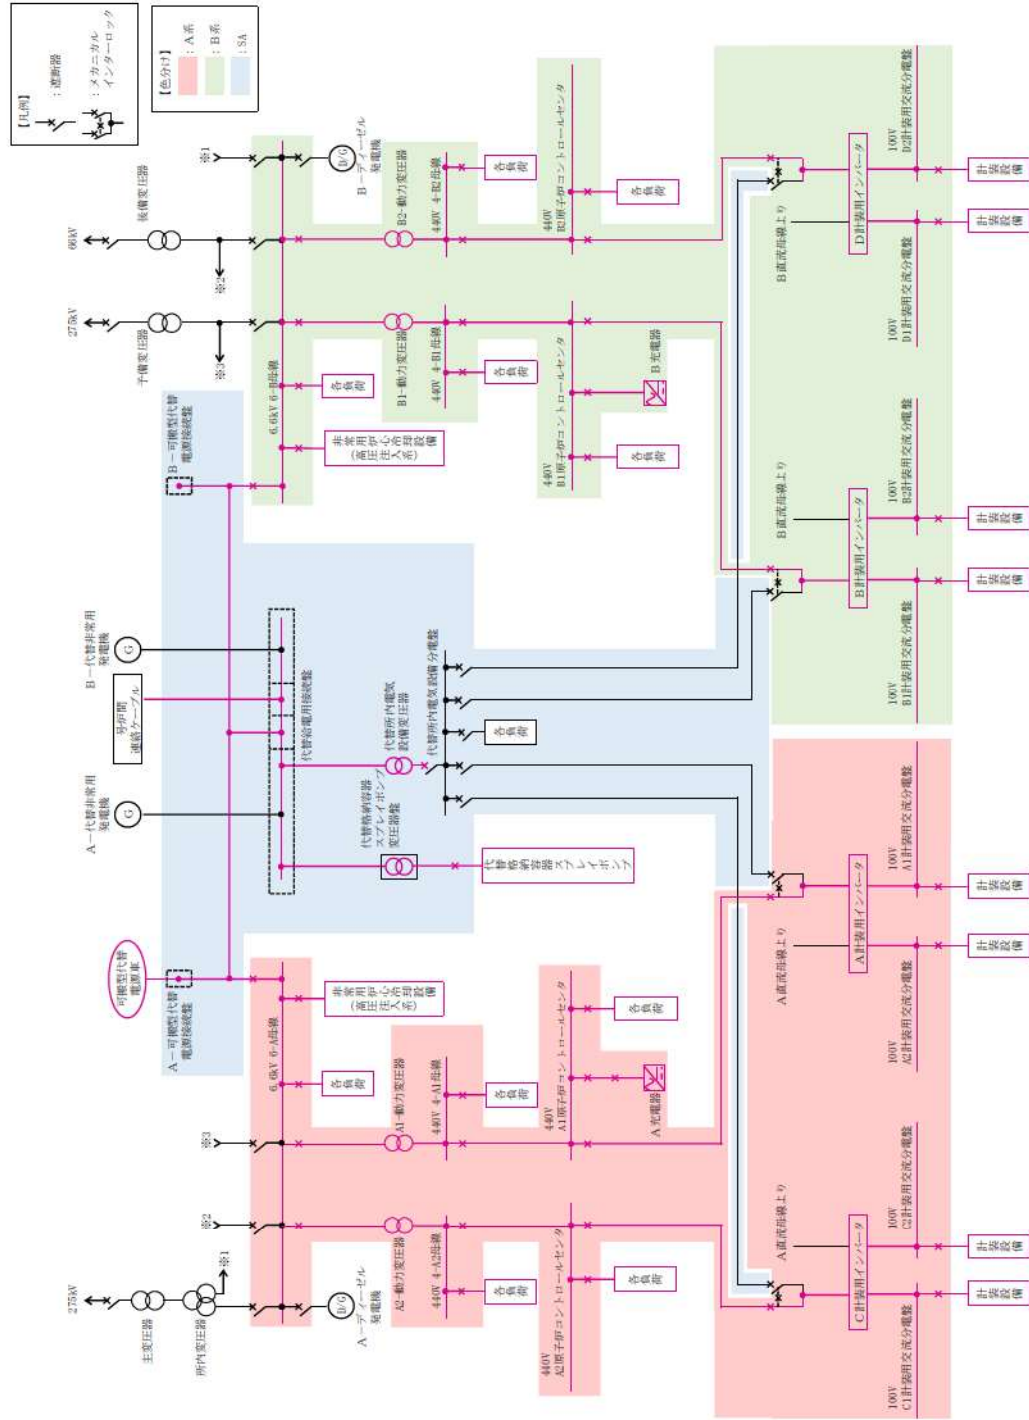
【凡例】
：遮断器
：メカニカルインターロック

【色分け】
：A系
：B系
：SA

66kV
275kV
275kV
※1
※2
※3
※1
※2
※3
後備変圧器
予備変圧器
主変圧器
所内変圧器

B－ディーゼル発電機
A－ディーゼル発電機
D/G
D/G

6.6kV 6-B母線
6.6kV 6-A母線

B2-動力変圧器
B1-動力変圧器
A1-動力変圧器
A2-動力変圧器

440V 4-B2母線
440V 4-B1母線
440V 4-A1母線
440V 4-A2母線

440V B2原子炉コントロールセンタ
440V B1原子炉コントロールセンタ
440V A1原子炉コントロールセンタ
440V A2原子炉コントロールセンタ

各負荷
各負荷
各負荷
各負荷
各負荷
各負荷
各負荷
各負荷
各負荷
各負荷
各負荷

B充電器
A充電器

非常用炉心冷却設備（高圧注入系）
非常用炉心冷却設備（高圧注入系）

B－可搬型代替電源接続盤
A－可搬型代替電源接続盤
可搬型代替電源車

B－代替非常用発電機
A－代替非常用発電機
G
G

号炉間連絡ケーブル

代替給電用接続盤

代替格納容器スプレイポンプ変圧器盤
代替格納容器スプレイポンプ

代替所内電気設備変圧器
代替所内電気設備分電盤

B直流母線より
B直流母線より
A直流母線より
A直流母線より

D計装用インバータ
B計装用インバータ
A計装用インバータ
C計装用インバータ

100V D2計装用交流分電盤
100V D1計装用交流分電盤
100V B2計装用交流分電盤
100V B1計装用交流分電盤
100V A1計装用交流分電盤
100V A2計装用交流分電盤
100V C2計装用交流分電盤
100V C1計装用交流分電盤

計装設備
計装設備
計装設備
計装設備
計装設備
計装設備
計装設備
計装設備